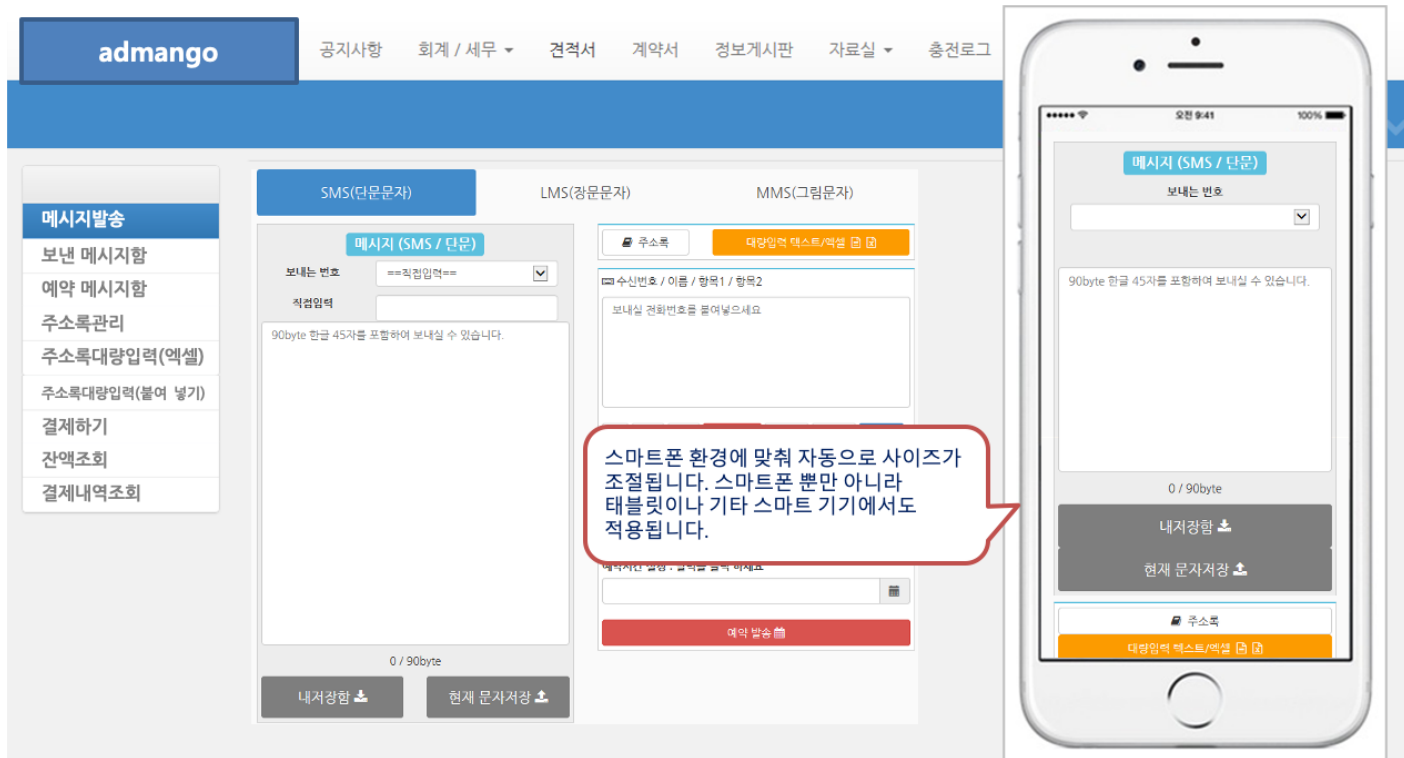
admango

공지사항 회계 / 세무 ▾ 견적서 계약서 정보게시판 자료실 ▾ 충전로그

메시지발송
보낸 메시지함
예약 메시지함
주소록관리
주소록대량입력(엑셀)
주소록대량입력(붙여 넣기)
결제하기
잔액조회
결제내역조회

SMS(단문문자) LMS(장문문자) MMS(그림문자)

메시지 (SMS / 단문)

보내는 번호 ==직접입력==

직접입력

90byte 한글 45자를 포함하여 보내실 수 있습니다.

0 / 90byte

내저장함

현재 문자저장

주소록

대량입력 텍스트/엑셀

수신번호 / 이름 / 항목1 / 항목2

보내실 전화번호를 붙여넣으세요

예약시간 설정 : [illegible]

예약 발송

스마트폰 환경에 맞춰 자동으로 사이즈가 조절됩니다. 스마트폰 뿐만 아니라 태블릿이나 기타 스마트 기기에서도 적용됩니다.

오전 9:41 100%

메시지 (SMS / 단문)

보내는 번호

90byte 한글 45자를 포함하여 보내실 수 있습니다.

0 / 90byte

내저장함

현재 문자저장

주소록

대량입력 텍스트/엑셀